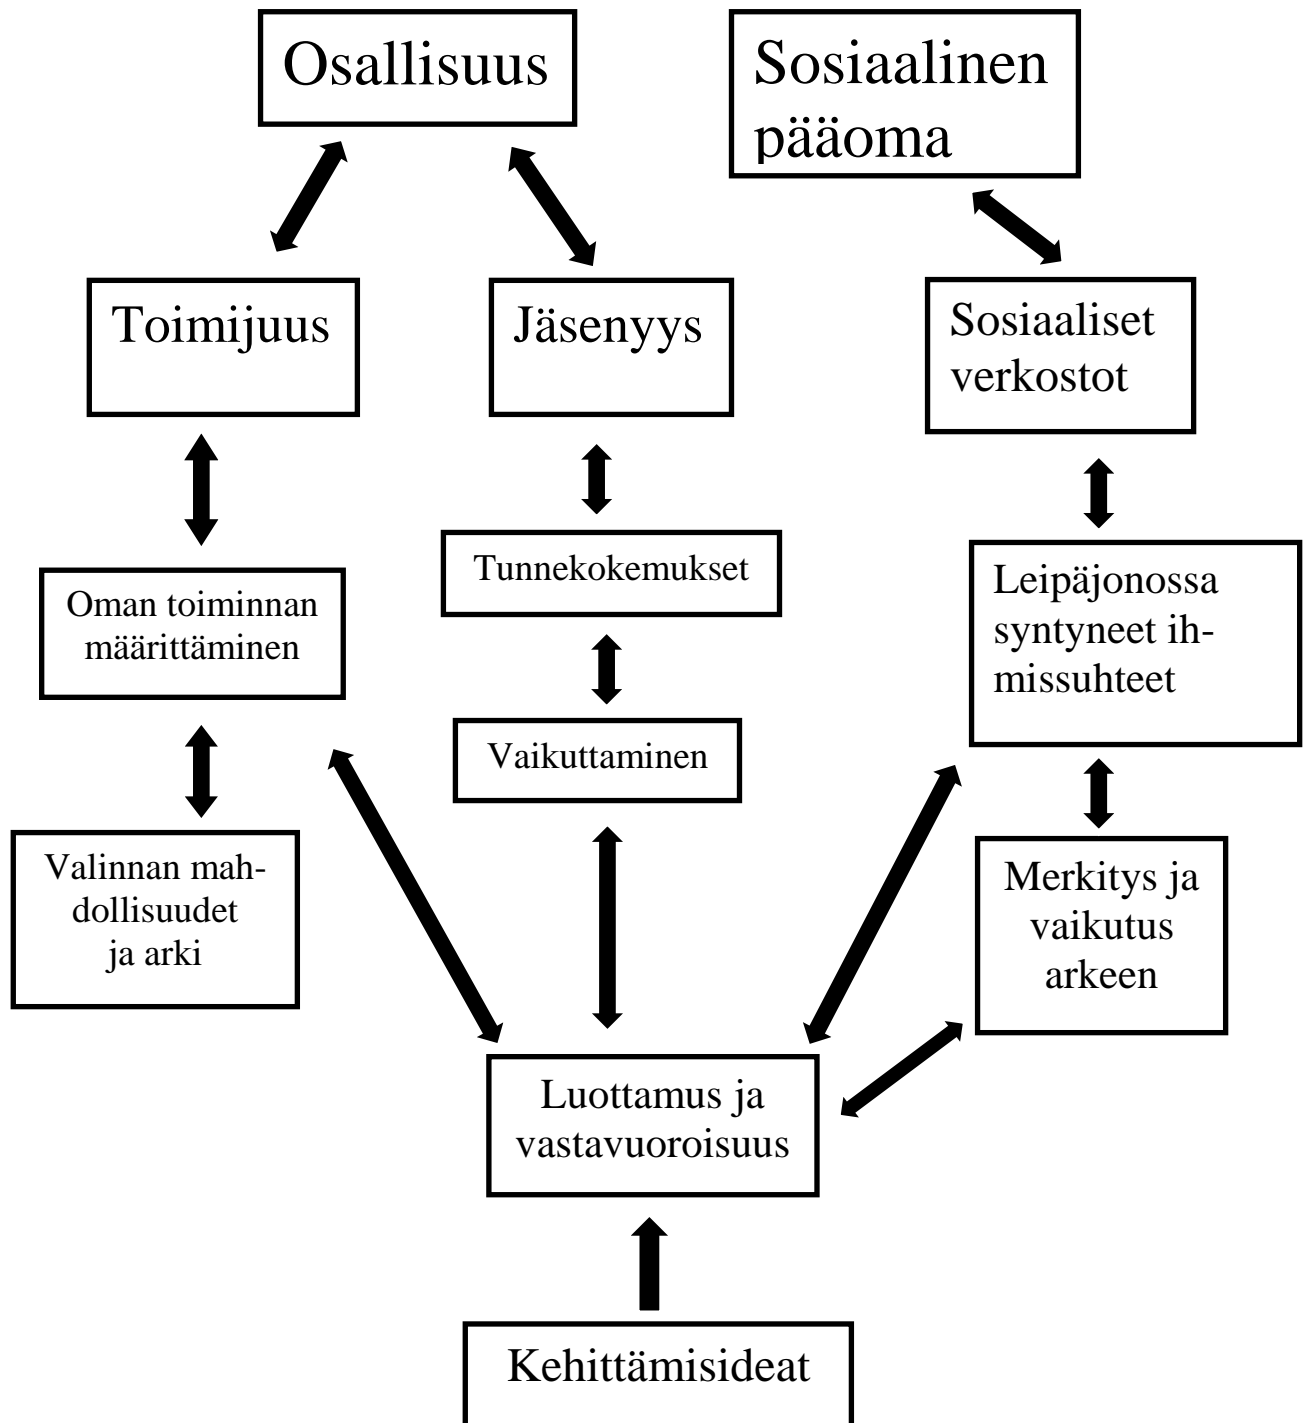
Osallisuus

Sosiaalinen pääoma

Toimijuus

Jäsenyys

Sosiaaliset verkostot

Tunnekokemukset

Oman toiminnan määrittäminen

Leipäjonossa syntyneet ihmissuhteet

Vaikuttaminen

Valinnan mahdollisuudet ja arki

Merkitys ja vaikutus arkeen

Luottamus ja vastavuoroisuus

Kehittämisideat